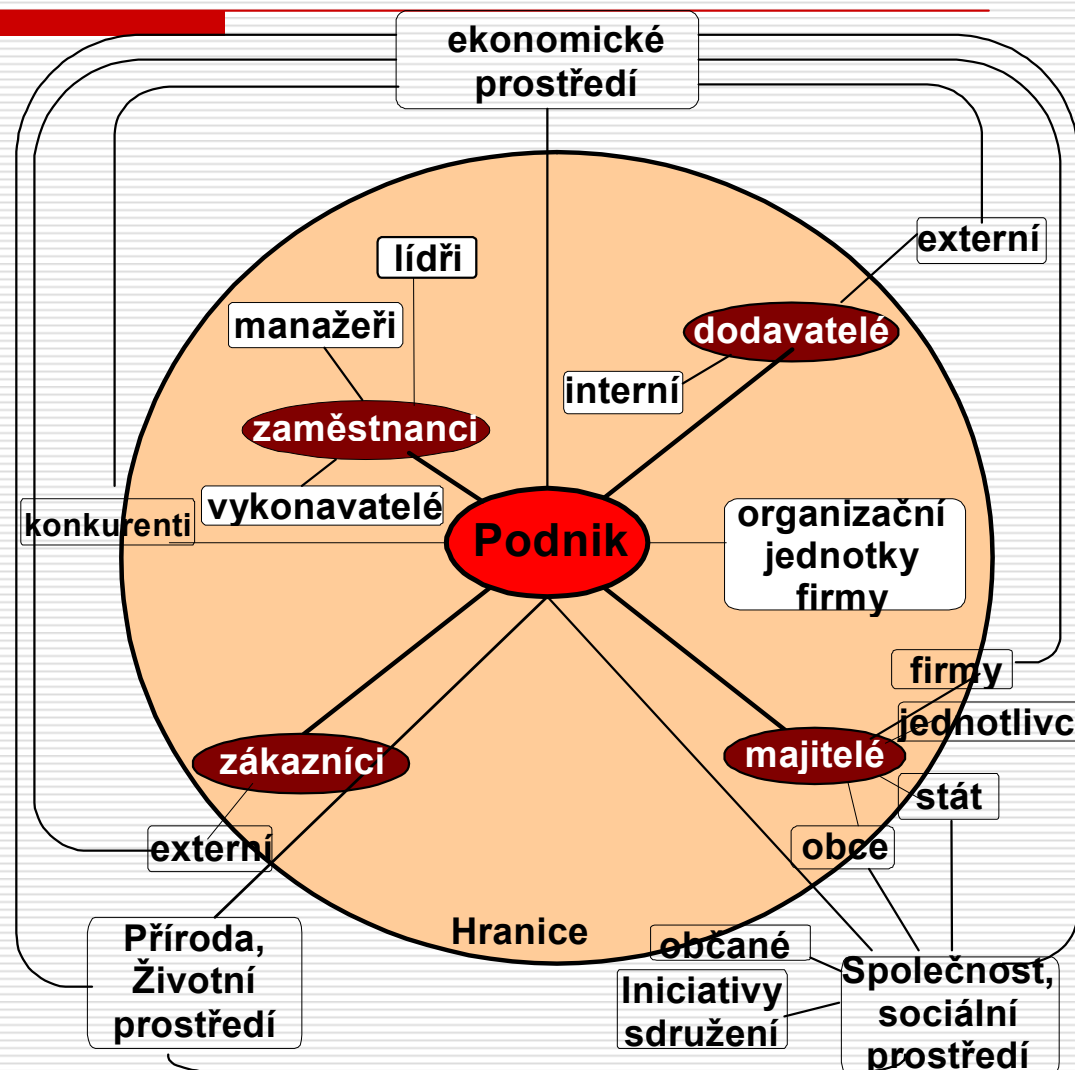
ekonomické prostředí

externí

lídři

manažeři

dodavatelé

interní

zaměstnanci

vykonavatelé

konkurenti

Podnik

organizační jednotky firmy

firmy

jednotlivc

majitelé

zákazníci

stát

externí

obce

Příroda, Životní prostředí

Hranice

občané

Iniciativy sdružení

Společnost, sociální prostředí